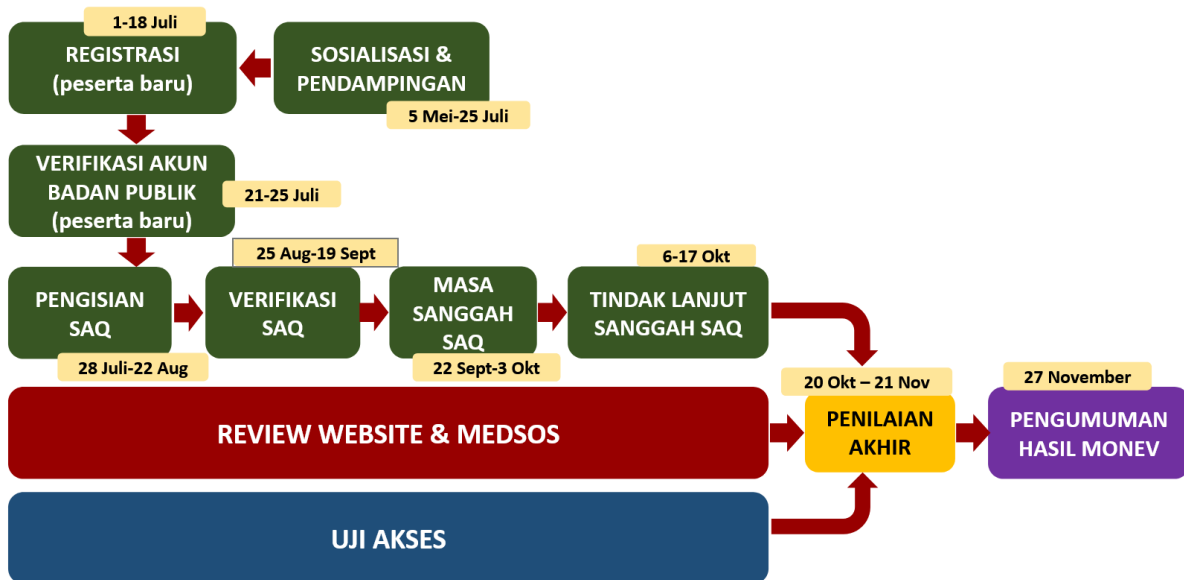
1-18 Juli
REGISTRASI (peserta baru)

SOSIALISASI & PENDAMPINGAN
5 Mei-25 Juli

VERIFIKASI AKUN BADAN PUBLIK (peserta baru)
21-25 Juli

PENGISIAN SAQ
28 Juli-22 Aug

25 Aug-19 Sept
VERIFIKASI SAQ

MASA SANGGAH SAQ
22 Sept-3 Okt

6-17 Okt
TINDAK LANJUT SANGGAH SAQ

REVIEW WEBSITE & MEDSOS

UJI AKSES

20 Okt – 21 Nov
PENILAIAN AKHIR

27 November
PENGUMUMAN HASIL MONEV